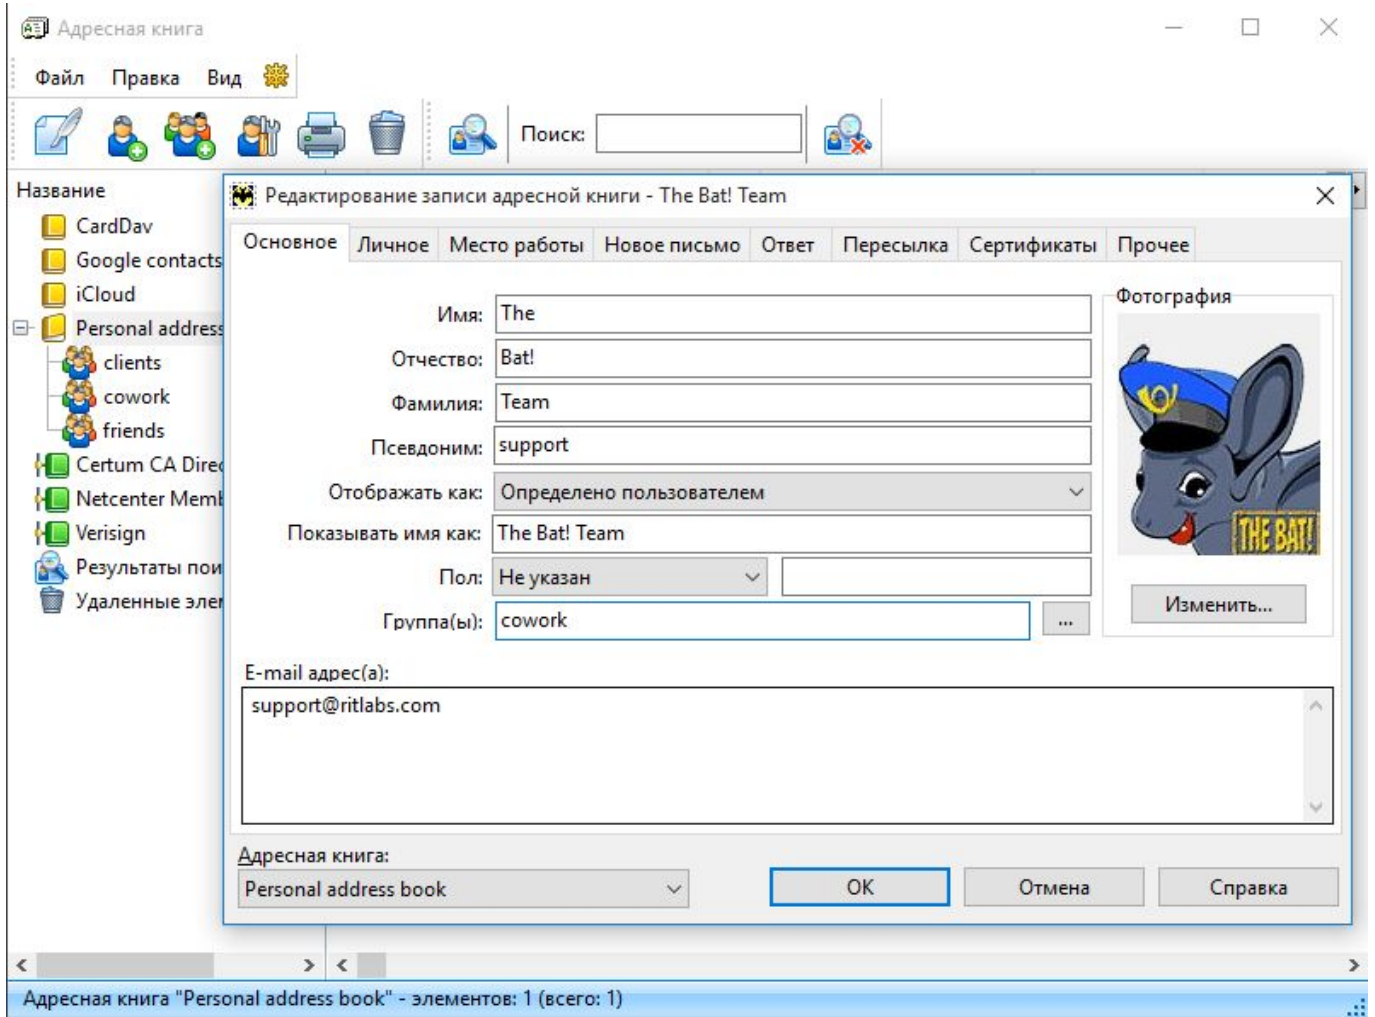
Адресная книга

Файл Правка Вид

Поиск:

Название
CardDav
Google contacts
iCloud
Personal address
clients
cowork
friends
Certum CA Direc
Netcenter Meml
Verisign
Результаты пои
Удаленные элеı

Редактирование записи адресной книги - The Bat! Team

Основное | Личное | Место работы | Новое письмо | Ответ | Пересылка | Сертификаты | Прочее

Имя: The
Отчество: Bat!
Фамилия: Team
Псевдоним: support
Отображать как: Определено пользователем
Показывать имя как: The Bat! Team
Пол: Не указан
Группа(ы): cowork ...

Фотография
THE BAT!
Изменить...

E-mail адрес(а):
support@ritlabs.com

Адресная книга:
Personal address book

OK Отмена Справка

Адресная книга "Personal address book" - элементов: 1 (всего: 1)